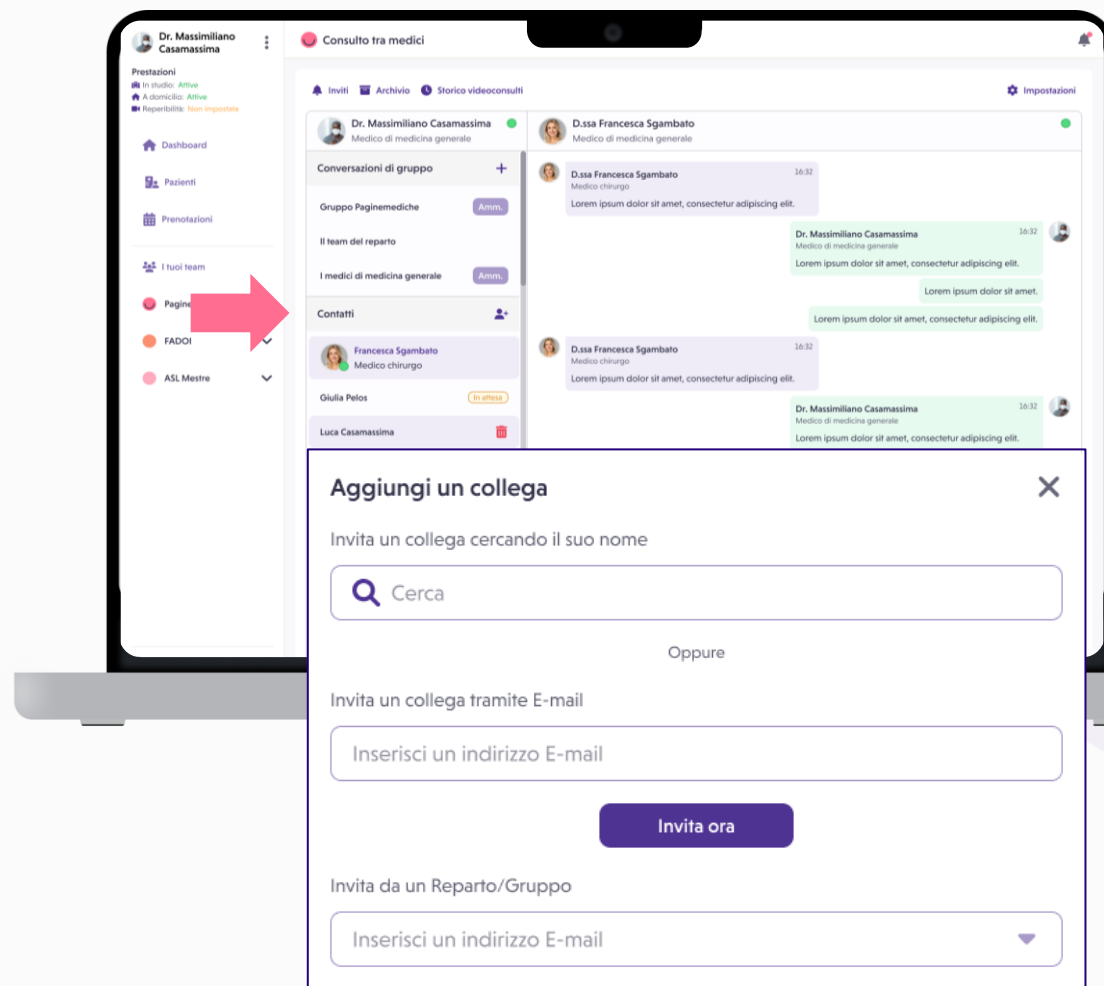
Dr. Massimiliano Casamassima

Prestazioni
In studio: Attive
A domicilio: Attive
Reperibilità: Non impostata

Dashboard

Pazienti

Prenotazioni

I tuoi team

Pagine

FADOI

ASL Mestre

Consulto tra medici

Inviti Archivio Storico videoconsulti Impostazioni

Dr. Massimiliano Casamassima
Medico di medicina generale

Conversazioni di gruppo +

Gruppo Paginemediche Amm.

Il team del reparto

I medici di medicina generale Amm.

Contatti

Francesca Sgambato
Medico chirurgo

Giulia Pelos In attesa

Luca Casamassima

D.ssa Francesca Sgambato
Medico di medicina generale

D.ssa Francesca Sgambato 16:32
Medico chirurgo
Lorem ipsum dolor sit amet, consectetur adipiscing elit.

Dr. Massimiliano Casamassima 16:32
Medico di medicina generale
Lorem ipsum dolor sit amet, consectetur adipiscing elit.

Lorem ipsum dolor sit amet.

Lorem ipsum dolor sit amet, consectetur adipiscing elit.

D.ssa Francesca Sgambato 16:32
Medico chirurgo
Lorem ipsum dolor sit amet, consectetur adipiscing elit.

Dr. Massimiliano Casamassima 16:32
Medico di medicina generale
Lorem ipsum dolor sit amet, consectetur adipiscing elit.

Aggiungi un collega

Invita un collega cercando il suo nome

Cerca

Oppure

Invita un collega tramite E-mail

Inserisci un indirizzo E-mail

Invita ora

Invita da un Reparto/Gruppo

Inserisci un indirizzo E-mail